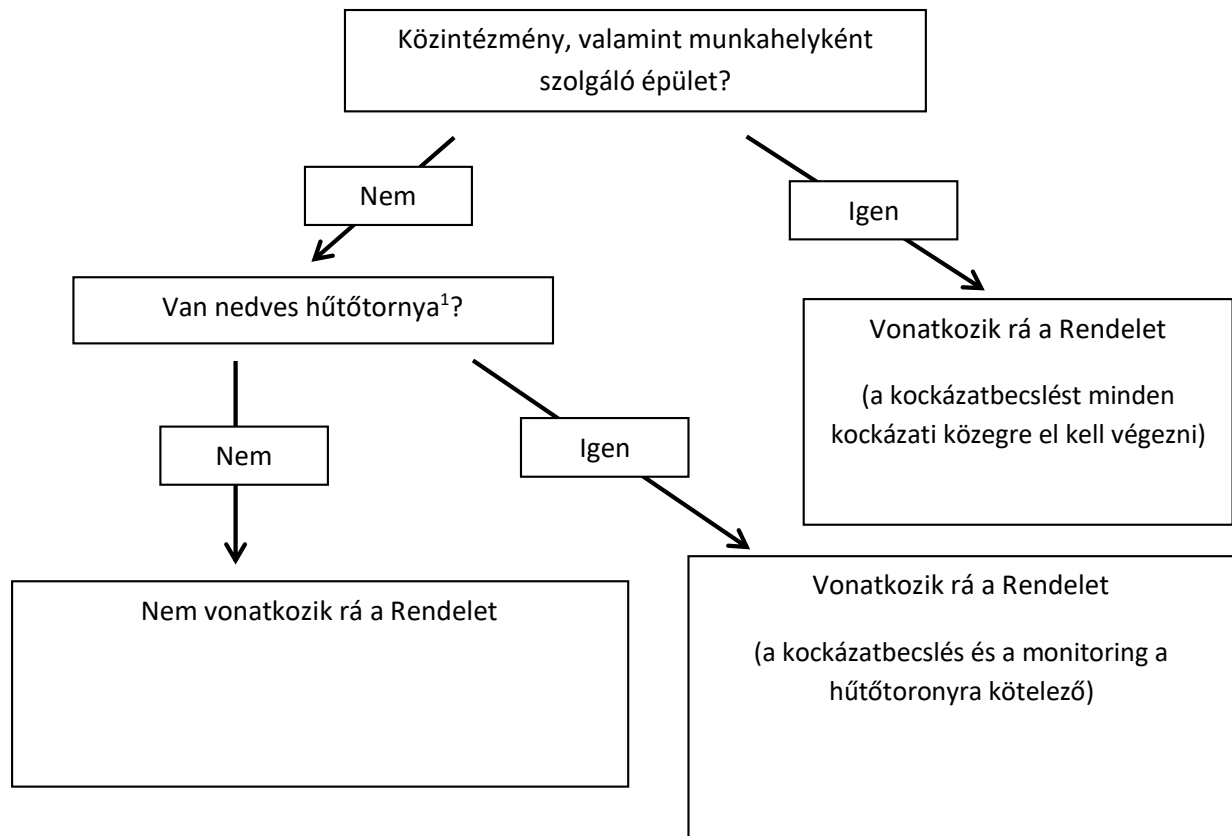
Közintézmény, valamint munkahelyként szolgáló épület?

Nem

Igen

Van nedves hűtőtornya$^1$?

Vonatkozik rá a Rendelet

(a kockázatbecslést minden kockázati közegre el kell végezni)

Nem

Igen

Nem vonatkozik rá a Rendelet

Vonatkozik rá a Rendelet

(a kockázatbecslés és a monitoring a hűtőtoronyra kötelező)